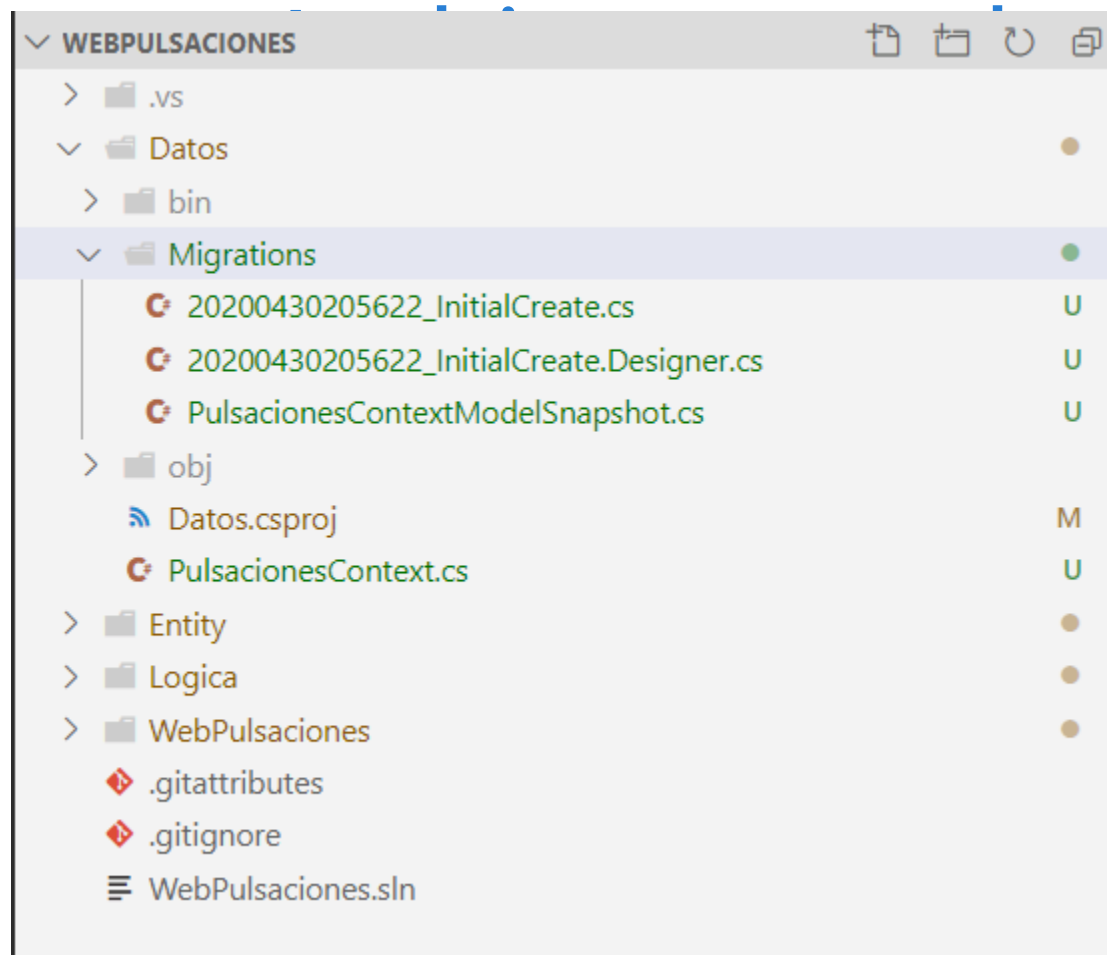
WEBPULSACIONES

.vs
Datos
bin
Migrations
20200430205622_InitialCreate.cs U
20200430205622_InitialCreate.Designer.cs U
PulsacionesContextModelSnapshot.cs U
obj
Datos.csproj M
PulsacionesContext.cs U
Entity
Logica
WebPulsaciones
.gitattributes
.gitignore
WebPulsaciones.sln